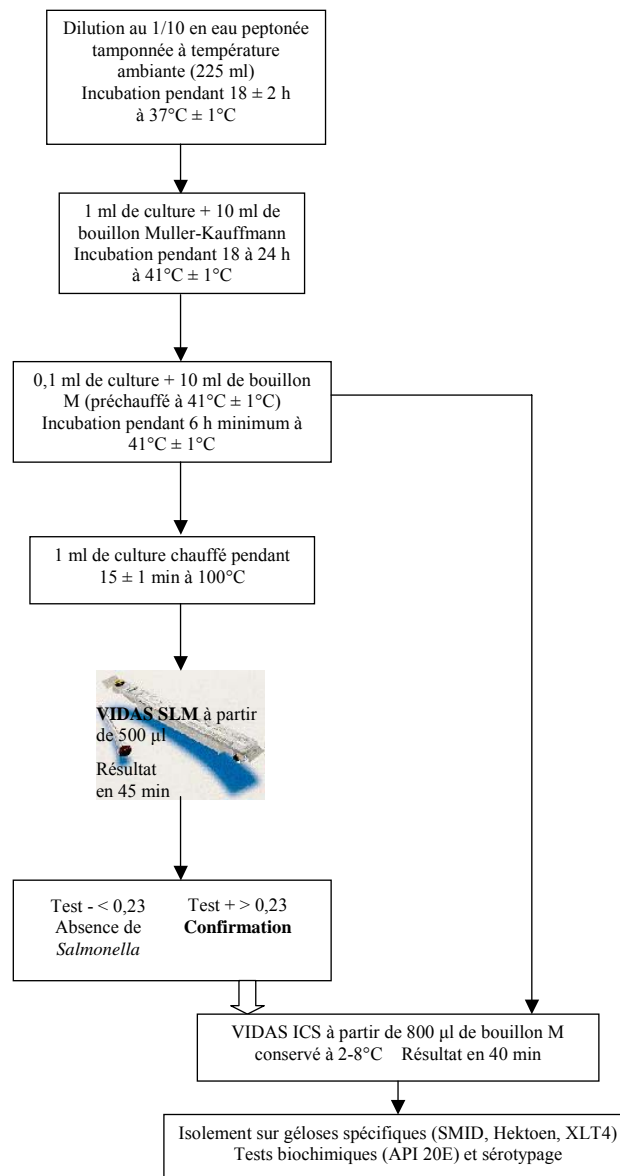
Dilution au 1/10 en eau peptonée tamponnée à température ambiante (225 ml)
Incubation pendant 18 ± 2 h à 37°C ± 1°C

1 ml de culture + 10 ml de bouillon Muller-Kauffmann
Incubation pendant 18 à 24 h à 41°C ± 1°C

0,1 ml de culture + 10 ml de bouillon M (préchauffé à 41°C ± 1°C)
Incubation pendant 6 h minimum à 41°C ± 1°C

1 ml de culture chauffé pendant 15 ± 1 min à 100°C

**VIDAS SLM** à partir de 500 µl
Résultat en 45 min

Test - < 0,23
Absence de *Salmonella*

Test + > 0,23
**Confirmation**

VIDAS ICS à partir de 800 µl de bouillon M conservé à 2-8°C Résultat en 40 min

Isolement sur géloses spécifiques (SMID, Hektoen, XLT4)
Tests biochimiques (API 20E) et sérotypage